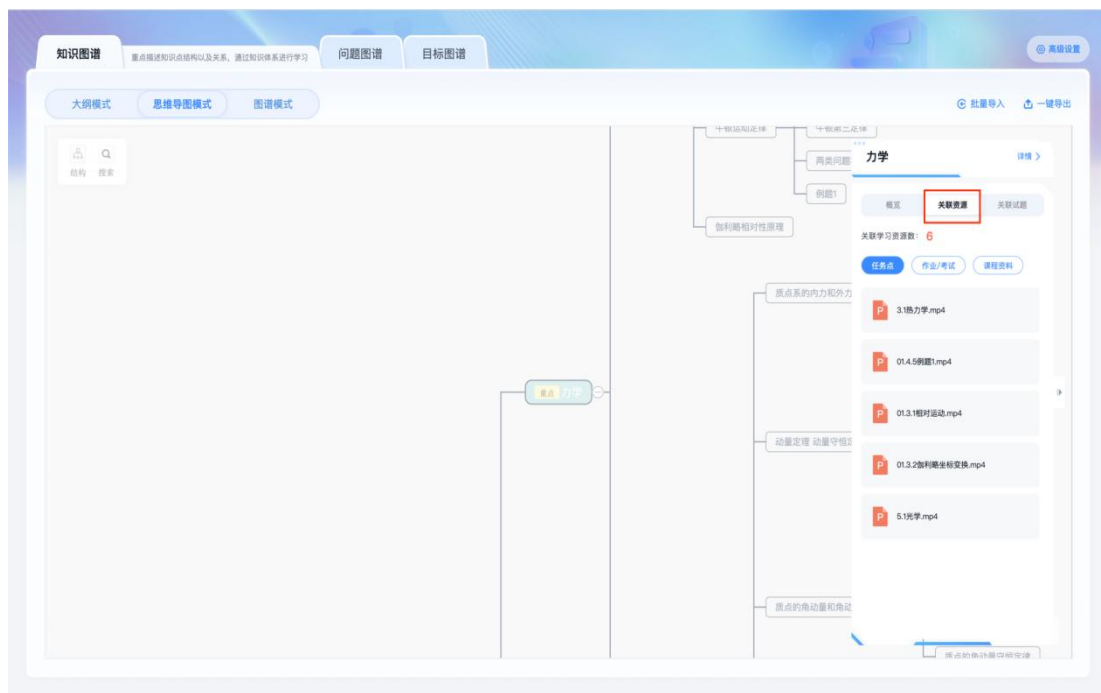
知识图谱
重点描述知识点结构以及关系，通过知识体系进行学习
问题图谱
目标图谱
高级设置

大纲模式
思维导图模式
图谱模式
批量导入
一键导出

结构
搜索

牛顿运动定律
牛顿第三定律
两类问题
例题1
伽利略相对性原理
质点系的内力和外力
重点 力学
动量定理 动量守恒
质点的角动量和角动
质点的角动量守恒定律

力学
详情 >
概览
关联资源
关联试题
关联学习资源数：6
任务点
作业/考试
课程资料
3.1热力学.mp4
01.4.5例题1.mp4
01.3.1相对运动.mp4
01.3.2伽利略坐标变换.mp4
5.1光学.mp4